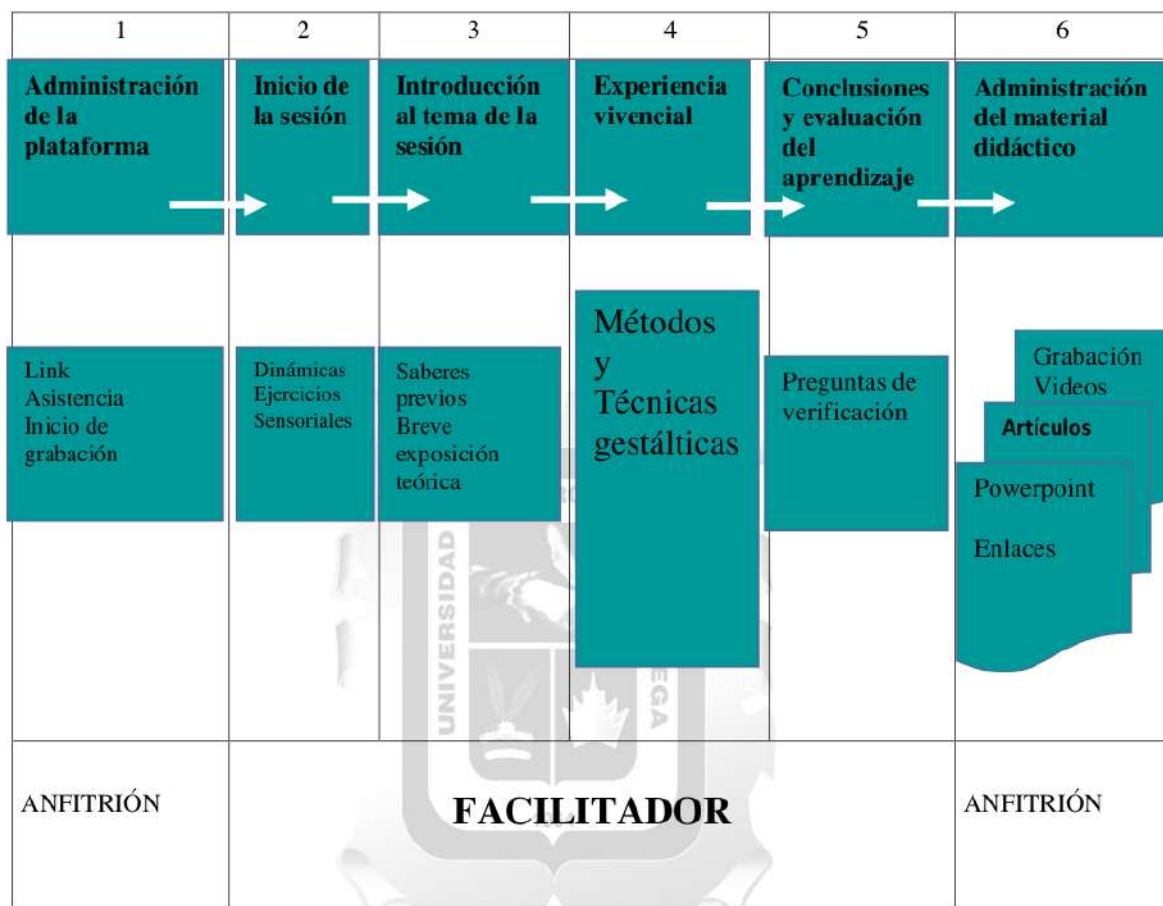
| 1 | 2 | 3 | 4 | 5 | 6 |
|---|---|---|---|---|---|
| **Administración de la plataforma** | **Inicio de la sesión** | **Introducción al tema de la sesión** | **Experiencia vivencial** | **Conclusiones y evaluación del aprendizaje** | **Administración del material didáctico** |
| Link Asistencia Inicio de grabación | Dinámicas Ejercicios Sensoriales | Saberes previos Breve exposición teórica | Métodos y Técnicas gestálticas | Preguntas de verificación | Grabación Videos **Artículos** Powerpoint Enlaces |
| ANFITRIÓN | **FACILITADOR** | | | | ANFITRIÓN |

UNIVERSIDAD
EGA